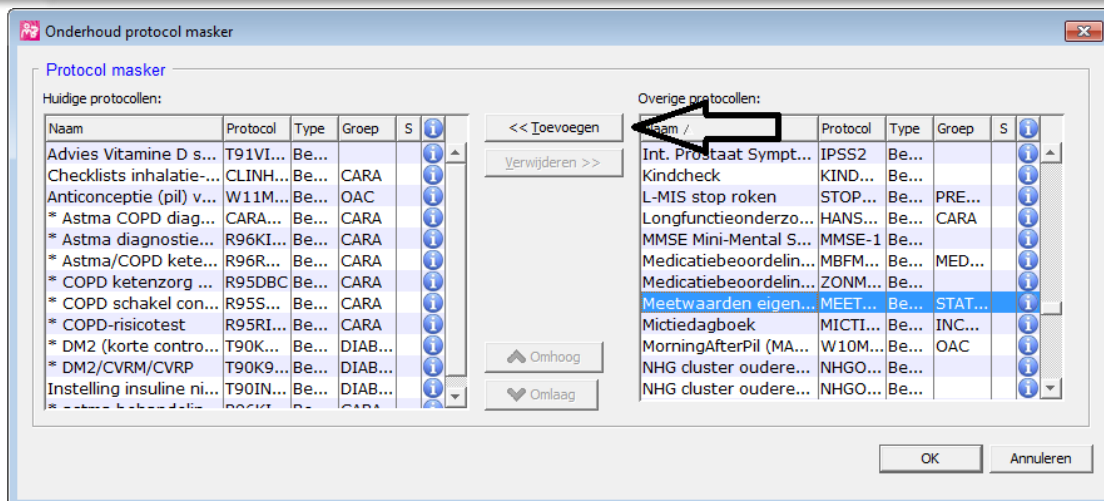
Onderhoud protocol masker

Protocol masker

Huidige protocollen:

| Naam | Protocol | Type | Groep | S |
|---|---|---|---|---|
| Advies Vitamine D s... | T91VI... | Be... | | |
| Checklists inhalatie-... | CLINH... | Be... | CARA | |
| Anticonceptie (pil) v... | W11M... | Be... | OAC | |
| * Astma COPD diag... | CARA... | Be... | CARA | |
| * Astma diagnostie... | R96KI... | Be... | CARA | |
| * Astma/COPD kete... | R96R... | Be... | CARA | |
| * COPD ketenzorg ... | R95DBC | Be... | CARA | |
| * COPD schakel con... | R95S... | Be... | CARA | |
| * COPD-risicotest | R95RI... | Be... | CARA | |
| * DM2 (korte contro... | T90K... | Be... | DIAB... | |
| * DM2/CVRM/CVRP | T90K9... | Be... | DIAB... | |
| Instelling insuline ni... | T90IN... | Be... | DIAB... | |
| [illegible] | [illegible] | Be... | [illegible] | |

<< Toevoegen

Verwijderen >>

Omhoog

Omlaag

Overige protocollen:

| Naam / | Protocol | Type | Groep | S |
|---|---|---|---|---|
| Int. Prostaat Sympt... | IPSS2 | Be... | | |
| Kindcheck | KIND... | Be... | | |
| L-MIS stop roken | STOP... | Be... | PRE... | |
| Longfunctieonderzo... | HANS... | Be... | CARA | |
| MMSE Mini-Mental S... | MMSE-1 | Be... | | |
| Medicatiebeoordelin... | MBFM... | Be... | MED... | |
| Medicatiebeoordelin... | ZONM... | Be... | | |
| Meetwaarden eigen... | MEET... | Be... | STAT... | |
| Mictiedagboek | MICTI... | Be... | INC... | |
| MorningAfterPil (MA... | W10M... | Be... | OAC | |
| NHG cluster oudere... | NHGO... | Be... | | |
| NHG cluster oudere... | NHGO... | Be... | | |

OK

Annuleren